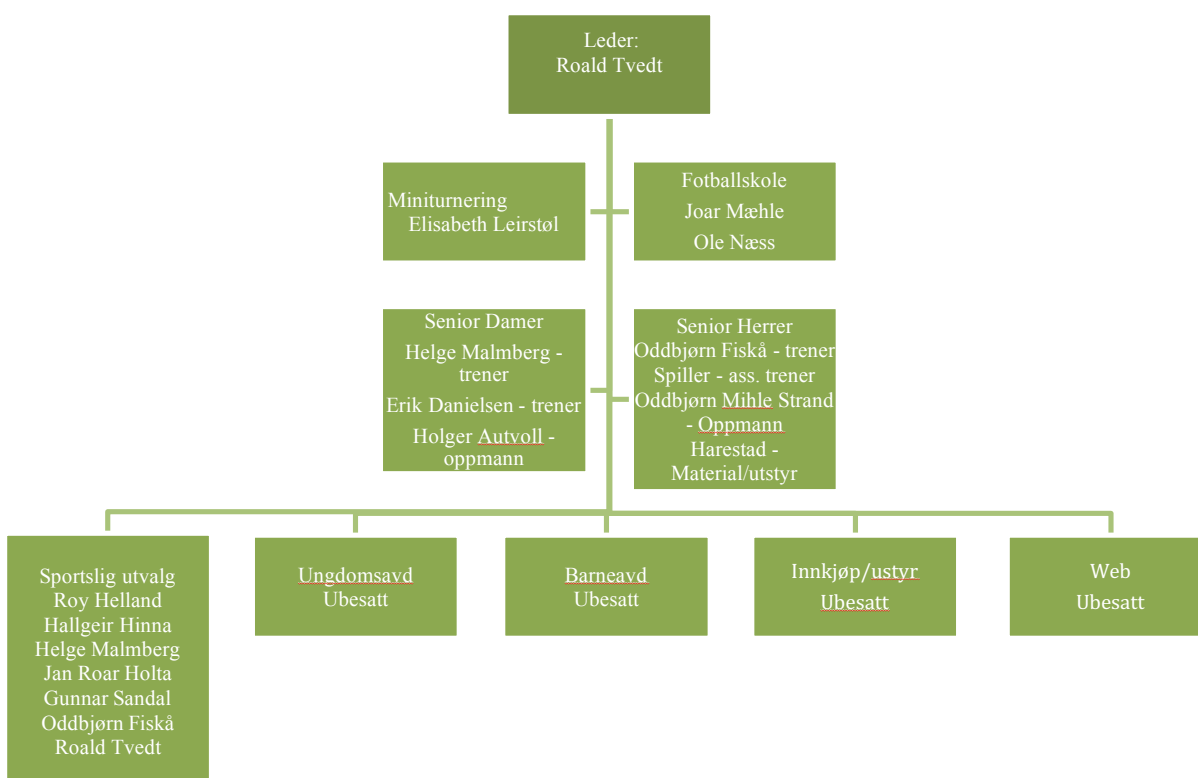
Leder:
Roald Tvedt

Miniturnering
Elisabeth Leirstøl

Fotballskole
Joar Mæhle
Ole Næss

Senior Damer
Helge Malmberg - trener
Erik Danielsen - trener
Holger Autvoll - oppmann

Senior Herrer
Oddbjørn Fiskå - trener
Spiller - ass. trener
Oddbjørn Mihle Strand - Oppmann
Harestad - Material/utstyr

Sportslig utvalg
Roy Helland
Hallgeir Hinna
Helge Malmberg
Jan Roar Holta
Gunnar Sandal
Oddbjørn Fiskå
Roald Tvedt

Ungdomsavd
Ubesatt

Barneavd
Ubesatt

Innkjøp/ustyr
Ubesatt

Web
Ubesatt